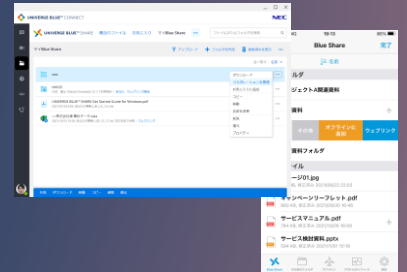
UNIVERGE BLUE® CONNECT

NEC

UNIVERGE BLUE® SHARE

最近のファイル

お気に入り

マイBlue Share

マイBlue Share

アップロード

フォルダを作成

ダウンロード

共有リンクを作成

お気に入りに追加

コピー

移動

名前を変更

削除

プロパティ

UNIVERGE BLUE SHARE Get Started Guide for Windows.pdf

Blue Share

完了

ルダ

ジェクトA関連資料

資料

その他

オフラインに追加

ウェブリンク

資料フォルダ

イル

ージ01.jpg

キャンペーンリーフレット.pdf

サービスマニュアル.pdf

サービス検討資料.pptx

Blue Share